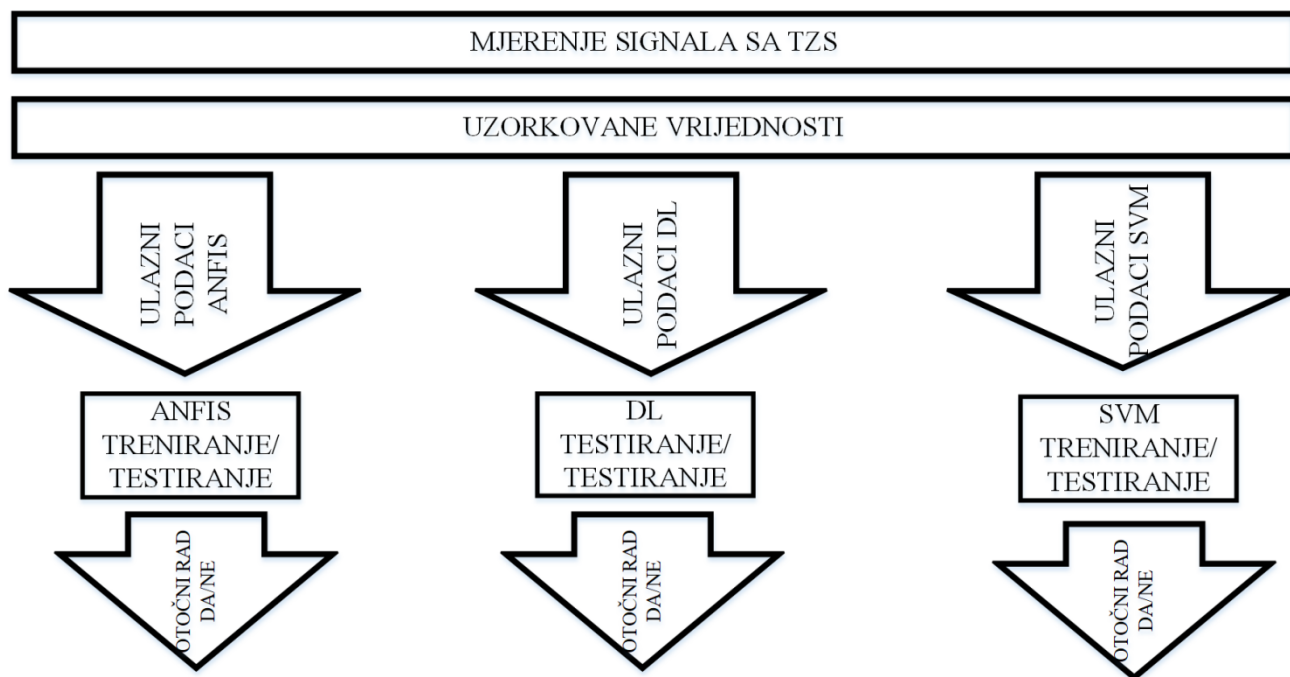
MJERENJE SIGNALA SA TZS

UZORKOVANE VRIJEDNOSTI

ULAZNI PODACI ANFIS

ULAZNI PODACI DL

ULAZNI PODACI SVM

ANFIS TRENIRANJE/ TESTIRANJE

DL TESTIRANJE/ TESTIRANJE

SVM TRENIRANJE/ TESTIRANJE

OTOČNI RAD DA/NE

OTOČNI RAD DA/NE

OTOČNI RAD DA/NE